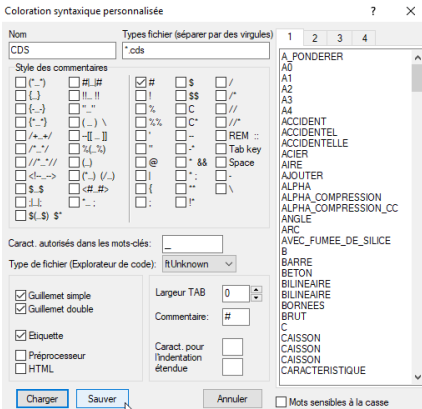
Coloration syntaxique personnalisée ? ✕

Nom
CDS

Types fichier (séparer par des virgules)
*.cds

Style des commentaires

(*...*)
{...}
{-...-}
{*...*}
/+...+/
/*...*/
//*...*//
<!--...-->
$...$
;|...|;
$(...$) $*

#|...|#
!!...!!
"..."
(...) \
--[[...]]
%{...%}
(...)
(*...) (/...)
<#...#>
"...;

#
!
%
%%
'
"
@
|
{
:

$
$$
C
C*
--
-*
*. &&
*;
**
!*

/
/*
//
//*
REM ::
Tab key
Space
-
\

Caract. autorisés dans les mots-clés:

Type de fichier (Explorateur de code): ftUnknown

Guillemet simple
Guillemet double

Etiquette

Préprocesseur
HTML

Largeur TAB 0

Commentaire: #

Caract. pour l'indentation étendue

1 2 3 4

A_PONDERER
A0
A1
A2
A3
A4
ACCIDENT
ACCIDENTEL
ACCIDENTELLE
ACIER
AIRE
AJOUTER
ALPHA
ALPHA_COMPRESSION
ALPHA_COMPRESSION_CC
ANGLE
ARC
AVEC_FUMEE_DE_SILICE
B
BARRE
BETON
BILINEAIRE
BILINEAIRE
BORNEES
BRUT
C
CAISSON
CAISSON
CAISSON
CARACTERISTIQUE

Charger Sauver Annuler

Mots sensibles à la casse